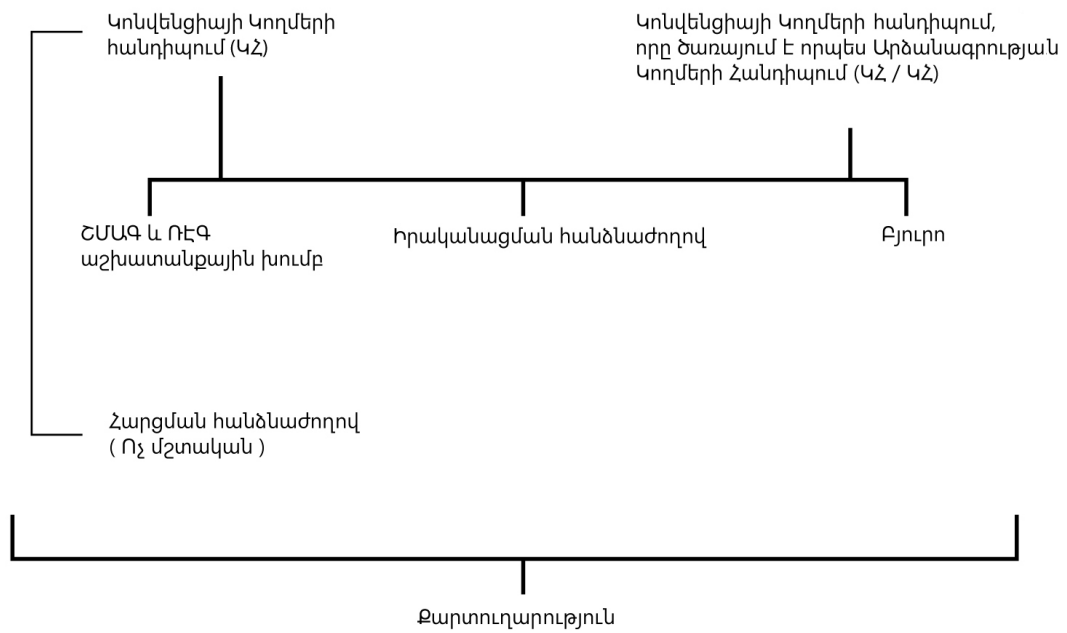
Կոնվենցիայի Կողմերի հանդիպում (ԿՀ)

Կոնվենցիայի Կողմերի հանդիպում, որը ծառայում է որպես Արձանագրության Կողմերի Հանդիպում (ԿՀ / ԿՀ)

ՇՄԱԳ և ՌԷԳ աշխատանքային խումբ

Իրականացման հանձնաժողով

Բյուրո

Հարցման հանձնաժողով ( Ոչ մշտական )

Քարտուղարություն